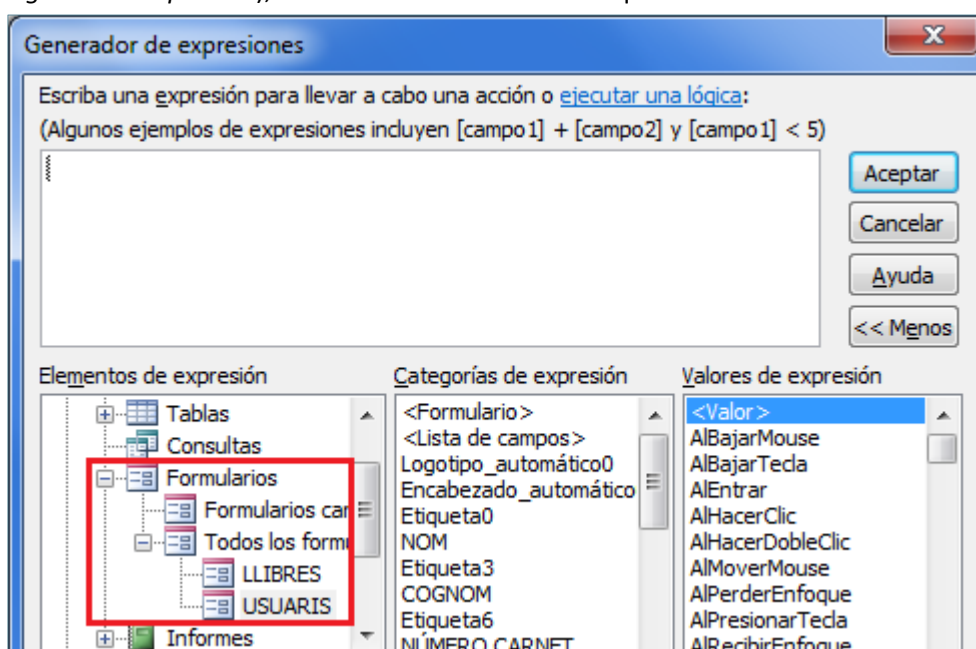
Generador de expresiones

Escriba una expresión para llevar a cabo una acción o ejecutar una lógica:
(Algunos ejemplos de expresiones incluyen [campo1] + [campo2] y [campo1] < 5)

Aceptar
Cancelar
Ayuda
<< Menos

Elementos de expresión
Tablas
Consultas
Formularios
Formularios car
Todos los form
LLIBRES
USUARIS
Informes

Categorías de expresión
<Formulario>
<Lista de campos>
Logotipo_automático0
Encabezado_automático
Etiqueta0
NOM
Etiqueta3
COGNOM
Etiqueta6
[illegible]

Valores de expresión
<Valor>
AlBajarMouse
AlBajarTecla
AlEntrar
AlHacerClic
AlHacerDobleClic
AlMoverMouse
AlPerderEnfoque
AlPresionarTecla
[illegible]